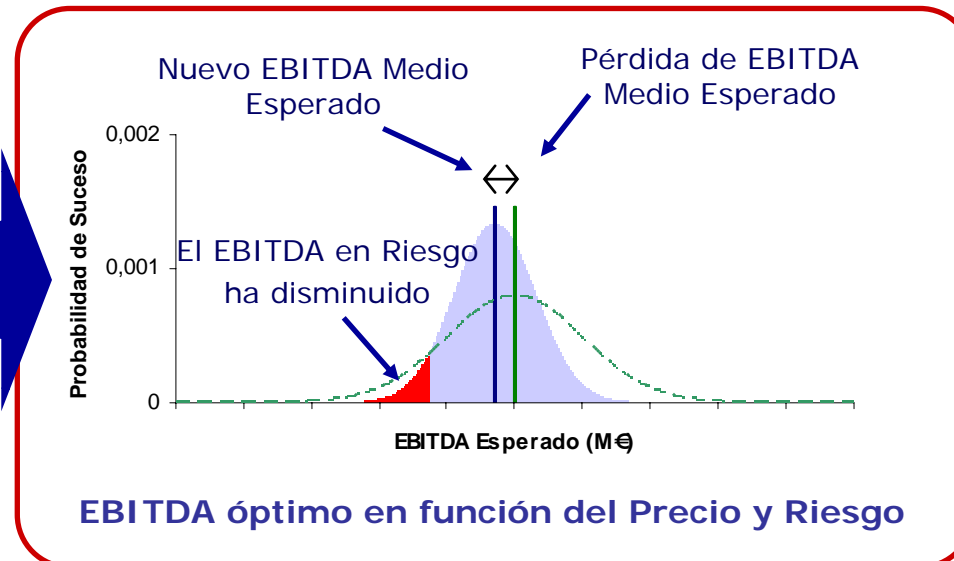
Nuevo EBITDA Medio Esperado

Pérdida de EBITDA Medio Esperado

0,002

0,001

0

Probabilidad de Suceso

El EBITDA en Riesgo ha disminuido

EBITDA Esperado (M€)

EBITDA óptimo en función del Precio y Riesgo